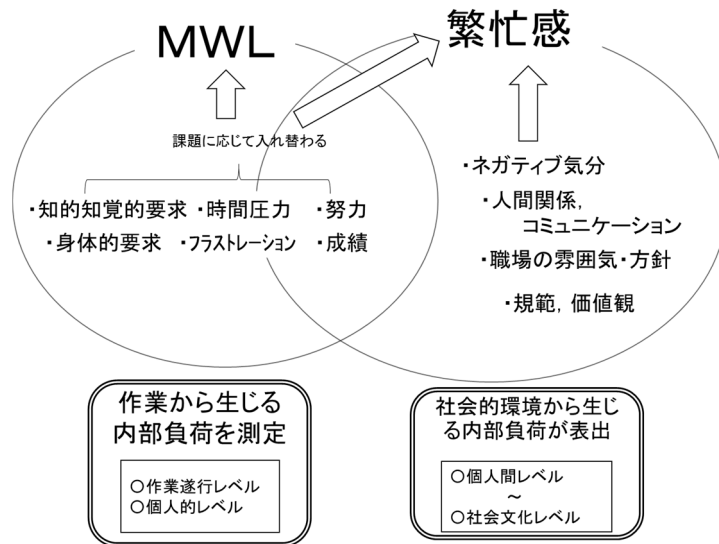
MWL

繁忙感

課題に応じて入れ替わる

・知的知覚的要求 ・時間圧力 ・努力
・身体的要求 ・フラストレーション ・成績

・ネガティブ気分
・人間関係, コミュニケーション
・職場の雰囲気・方針
・規範, 価値観

作業から生じる内部負荷を測定

○作業遂行レベル
○個人的レベル

社会的環境から生じる内部負荷が表出

○個人間レベル
～
○社会文化レベル